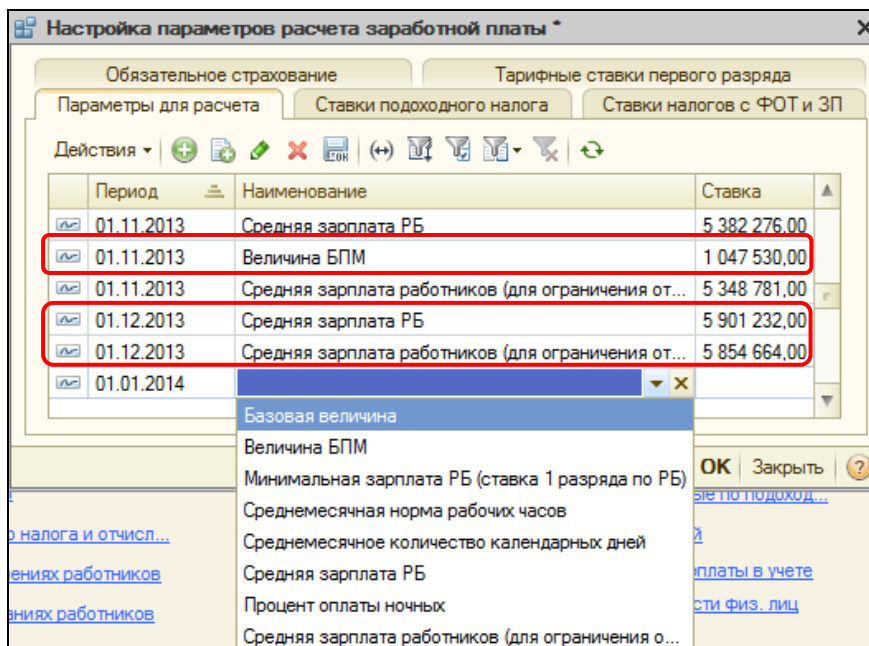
Настройка параметров расчета заработной платы *

Обязательное страхование | Тарифные ставки первого разряда
Параметры для расчета | Ставки подоходного налога | Ставки налогов с ФОТ и ЗП

Действия

| | Период | Наименование | Ставка |
|---|---|---|---|
| | 01.11.2013 | Средняя зарплата РБ | 5 382 276,00 |
| | 01.11.2013 | Величина БПМ | 1 047 530,00 |
| | 01.11.2013 | Средняя зарплата работников (для ограничения от... | 5 348 781,00 |
| | 01.12.2013 | Средняя зарплата РБ | 5 901 232,00 |
| | 01.12.2013 | Средняя зарплата работников (для ограничения от... | 5 854 664,00 |
| | 01.01.2014 | | |

Базовая величина
Величина БПМ
Минимальная зарплата РБ (ставка 1 разряда по РБ)
Среднемесячная норма рабочих часов
Среднемесячное количество календарных дней
Средняя зарплата РБ
Процент оплаты ночных
Средняя зарплата работников (для ограничения о...

OK Закрыть

о налога и отчисл...
ениях работников
аниях работников

ые по подоход...
ей
оплаты в учете
сти физ. лиц